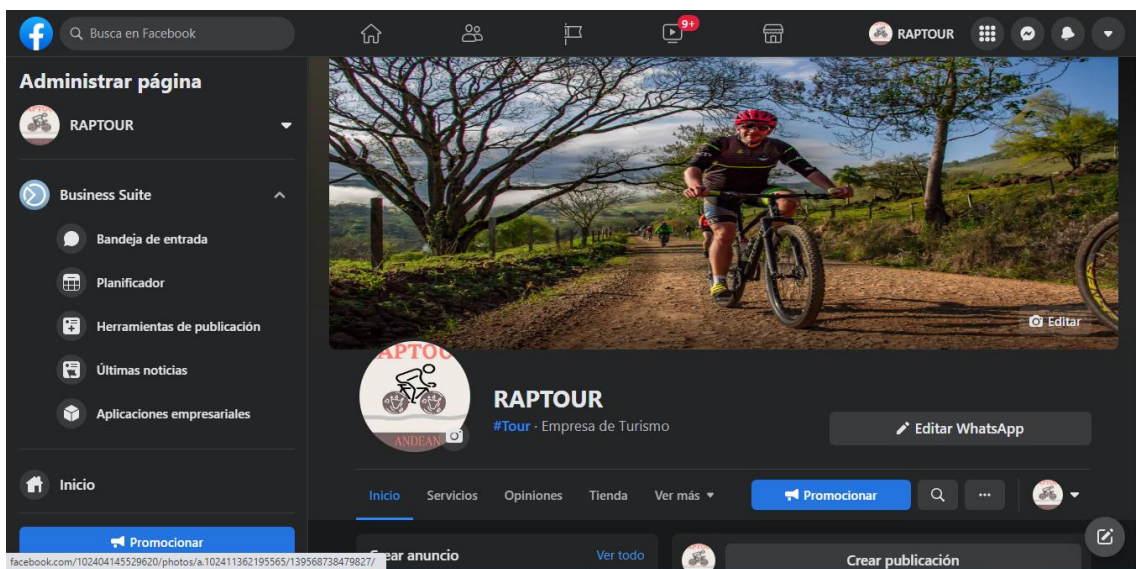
Busca en Facebook

9+

RAPTOUR

Administrar página

RAPTOUR

Business Suite

Bandeja de entrada

Planificador

Herramientas de publicación

Últimas noticias

Aplicaciones empresariales

Inicio

Promocionar

facebook.com/102404145529620/photos/a.102411362195565/139568738479827/

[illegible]ear anuncio

Ver todo

Editar

RAPTOU

ANDEAN

RAPTOUR

#Tour · Empresa de Turismo

Editar WhatsApp

Inicio

Servicios

Opiniones

Tienda

Ver más

Promocionar

···

Crear publicación